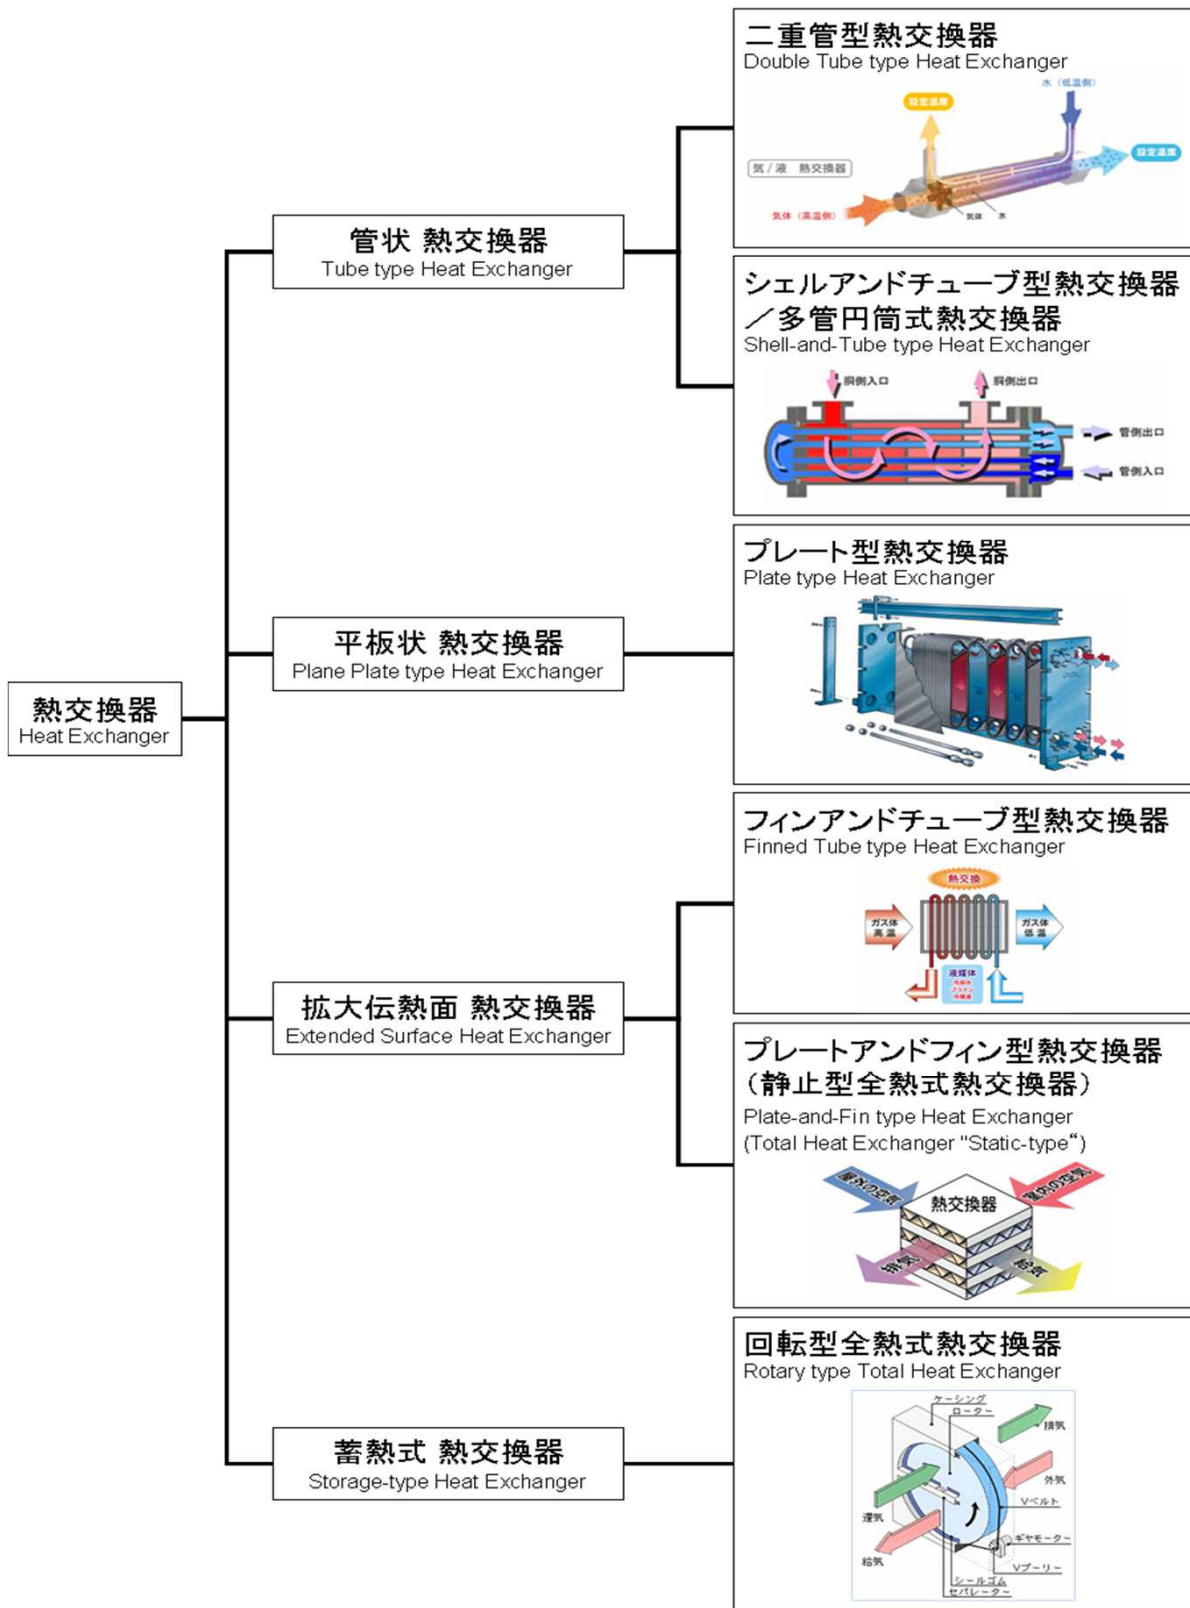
熱交換器
Heat Exchanger

管状 熱交換器
Tube type Heat Exchanger

二重管型熱交換器
Double Tube type Heat Exchanger

水（低温側）
設定温度
設定温度
気/液 熱交換器
気体（高温側）
気体
水

シェルアンドチューブ型熱交換器／多管円筒式熱交換器
Shell-and-Tube type Heat Exchanger

胴側入口
胴側出口
管側出口
管側入口

平板状 熱交換器
Plane Plate type Heat Exchanger

プレート型熱交換器
Plate type Heat Exchanger

拡大伝熱面 熱交換器
Extended Surface Heat Exchanger

フィンアンドチューブ型熱交換器
Finned Tube type Heat Exchanger

熱交換
ガス体 高温
ガス体 低温
液媒体

プレートアンドフィン型熱交換器（静止型全熱式熱交換器）
Plate-and-Fin type Heat Exchanger
(Total Heat Exchanger "Static-type“)

屋外の空気
室内の空気
熱交換器
排気
給気

蓄熱式 熱交換器
Storage-type Heat Exchanger

回転型全熱式熱交換器
Rotary type Total Heat Exchanger

ケーシング
ローター
排気
外気
Vベルト
還気
ギヤモーター
給気
Vプーリー
シールゴム
セパレーター